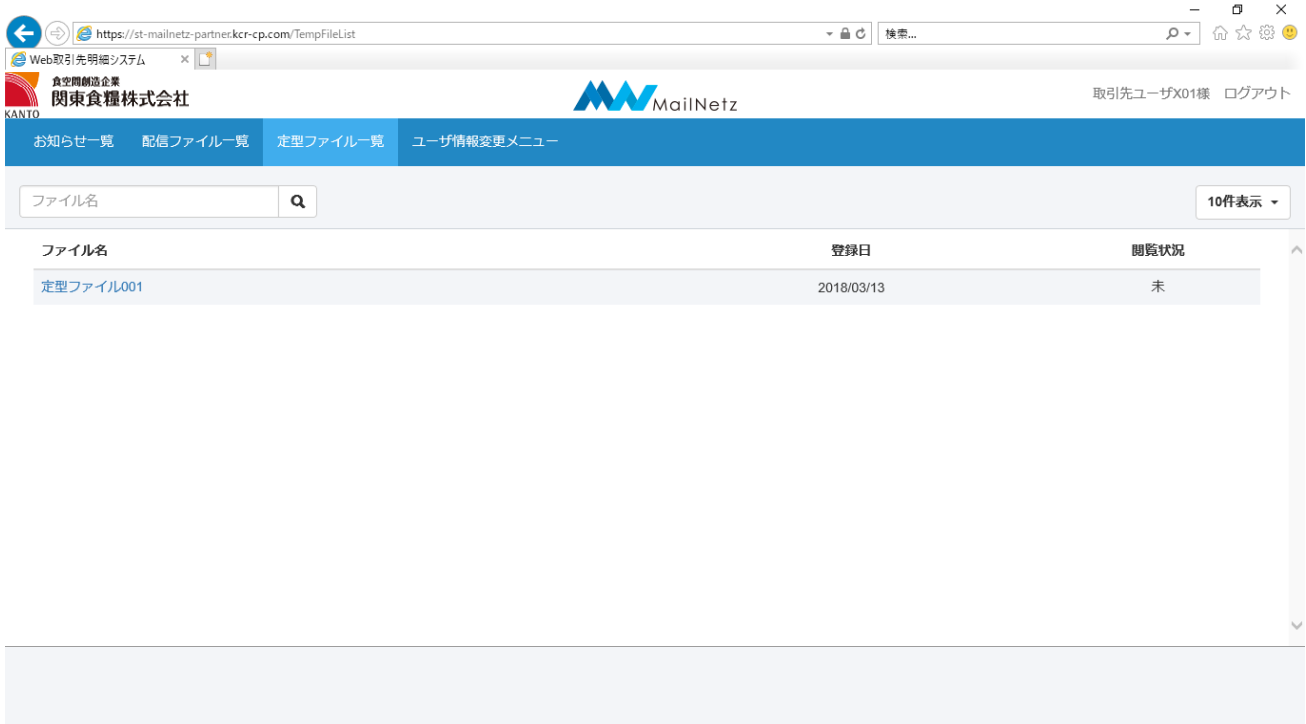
https://st-mailnetz-partner.kcr-cp.com/TempFileList

検索...

Web取引先明細システム

食空間創造企業
関東食糧株式会社
KANTO

MailNetz

取引先ユーザX01様 ログアウト

お知らせ一覧 配信ファイル一覧 定型ファイル一覧 ユーザ情報変更メニュー

ファイル名

10件表示

| ファイル名 | 登録日 | 閲覧状況 |
|---|---|---|
| 定型ファイル001 | 2018/03/13 | 未 |